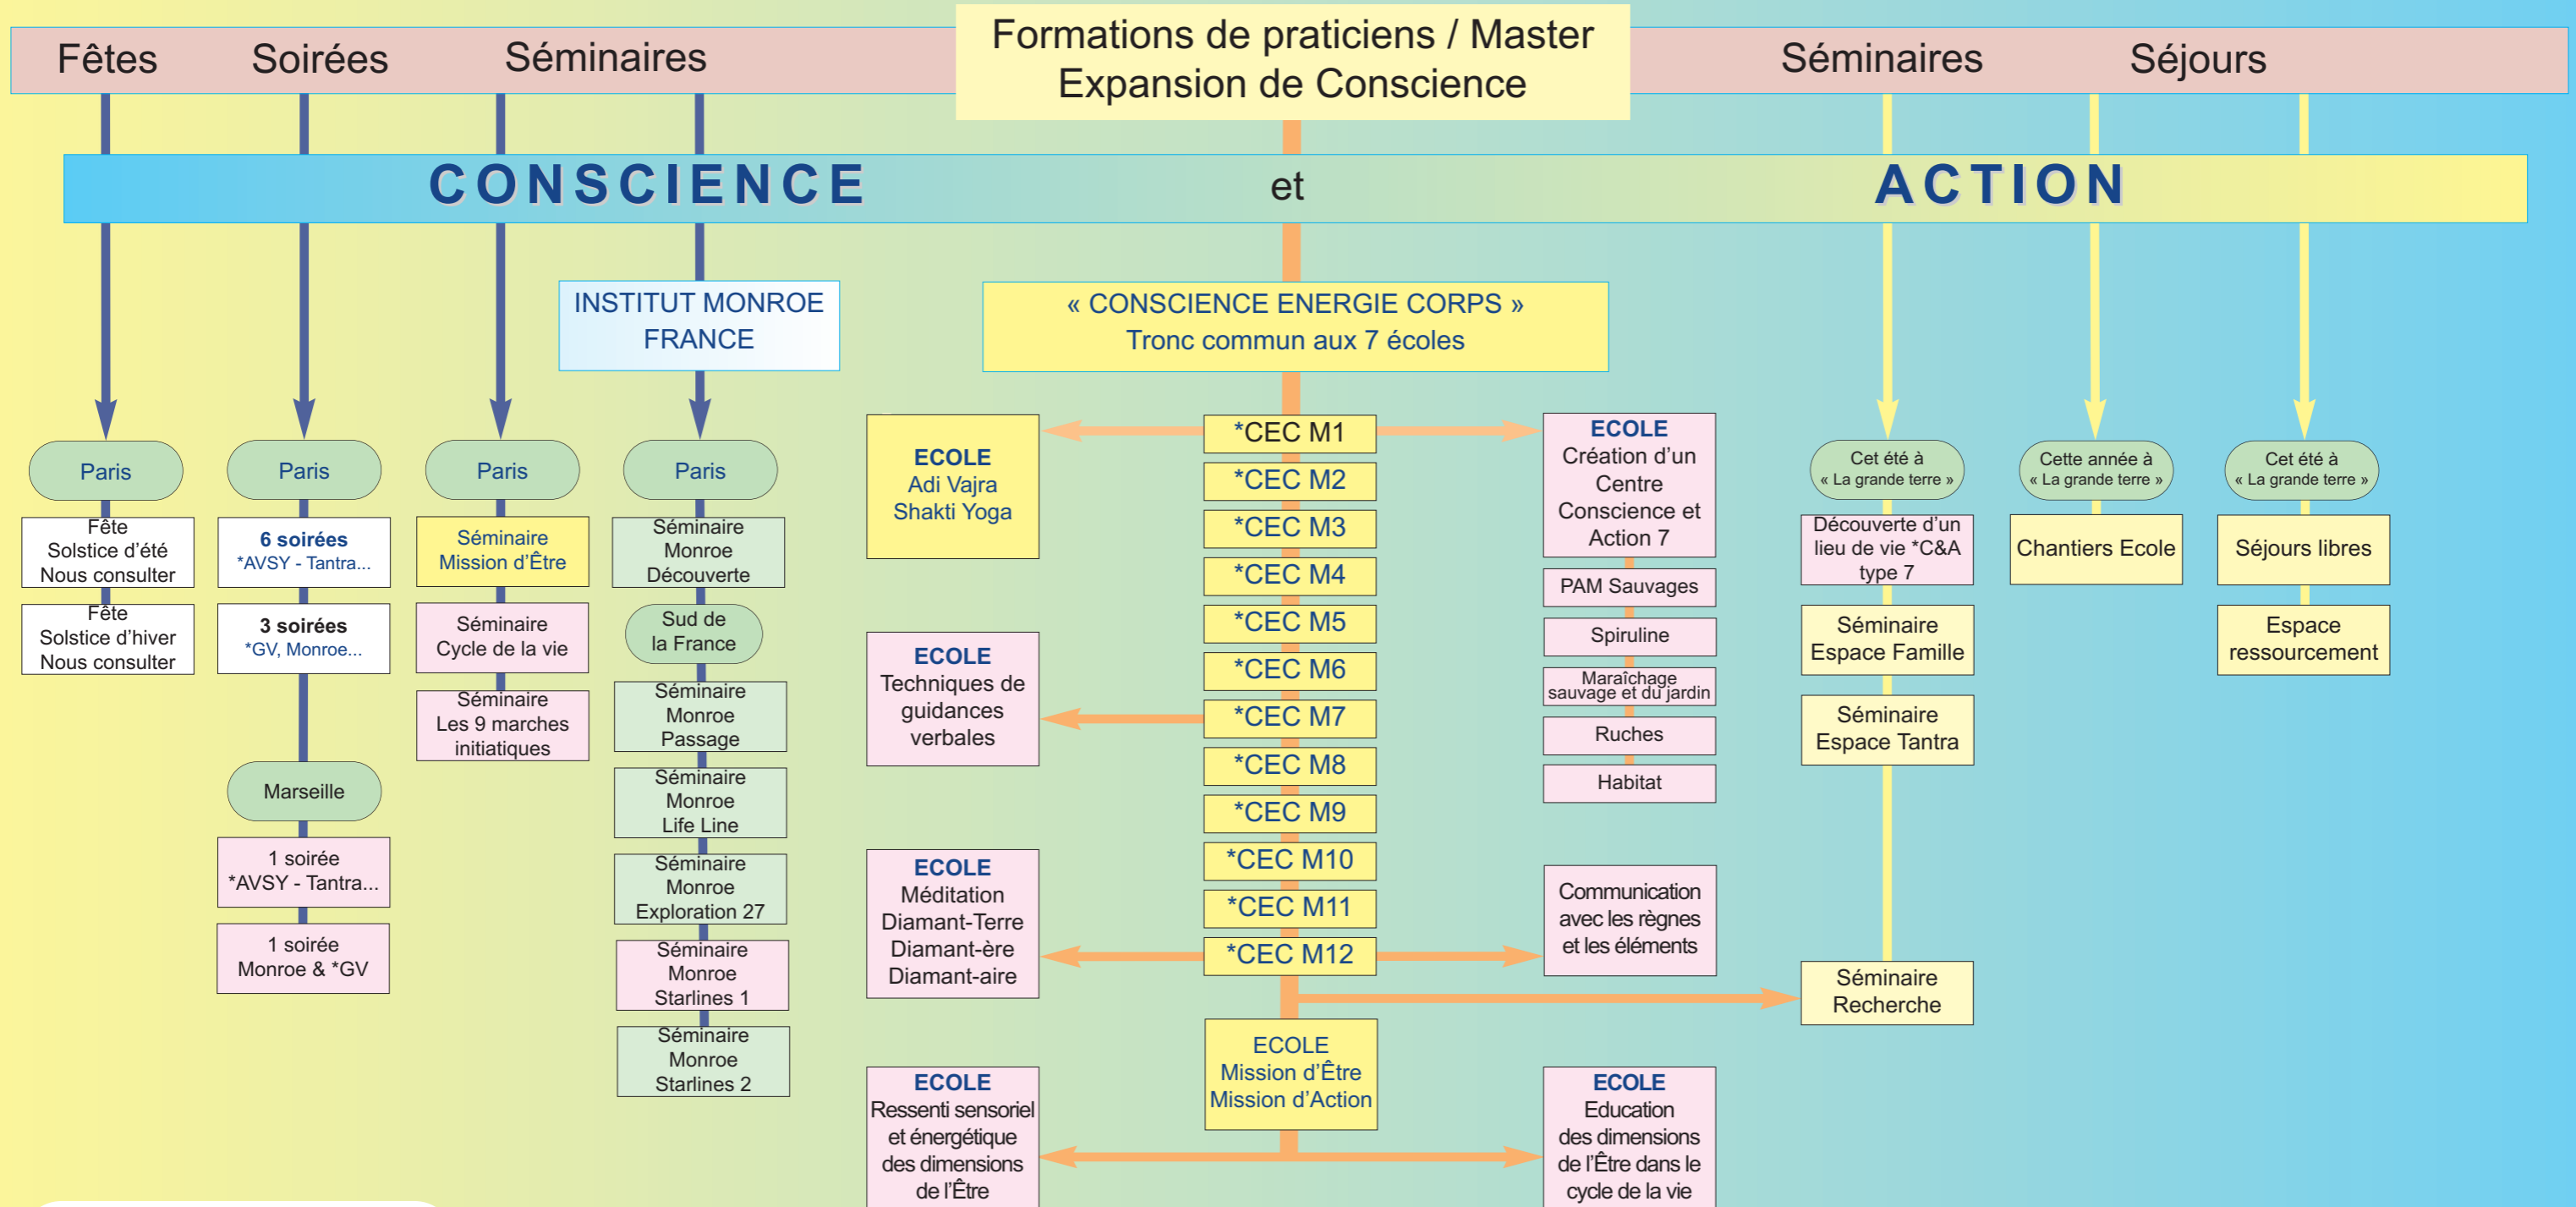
Fêtes Soirées Séminaires

Formations de praticiens / Master Expansion de Conscience

Séminaires Séjours

CONSCIENCE et ACTION

INSTITUT MONROE FRANCE

« CONSCIENCE ENERGIE CORPS »
Tronc commun aux 7 écoles

Paris
Fête Solstice d'été Nous consulter
Fête Solstice d'hiver Nous consulter

Paris
6 soirées *AVSY - Tantra...
3 soirées *GV, Monroe...
Marseille
1 soirée *AVSY - Tantra...
1 soirée Monroe & *GV

Paris
Séminaire Mission d'Être
Séminaire Cycle de la vie
Séminaire Les 9 marches initiatiques

Paris
Séminaire Monroe Découverte
Sud de la France
Séminaire Monroe Passage
Séminaire Monroe Life Line
Séminaire Monroe Exploration 27
Séminaire Monroe Starlines 1
Séminaire Monroe Starlines 2

ECOLE Adi Vajra Shakti Yoga

ECOLE Techniques de guidances verbales

ECOLE Méditation Diamant-Terre Diamant-ère Diamant-aire

ECOLE Ressenti sensoriel et énergétique des dimensions de l'Être

*CEC M1
*CEC M2
*CEC M3
*CEC M4
*CEC M5
*CEC M6
*CEC M7
*CEC M8
*CEC M9
*CEC M10
*CEC M11
*CEC M12

ECOLE Mission d'Être Mission d'Action

ECOLE Création d'un Centre Conscience et Action 7
PAM Sauvages
Spiruline
Maraîchage sauvage et du jardin
Ruches
Habitat

Communication avec les règnes et les éléments

ECOLE Education des dimensions de l'Être dans le cycle de la vie

Cet été à « La grande terre »
Découverte d'un lieu de vie *C&A type 7
Séminaire Espace Famille
Séminaire Espace Tantra
Séminaire Recherche

Cette année à « La grande terre »
Chantiers Ecole

Cet été à « La grande terre »
Séjours libres
Espace ressourcement